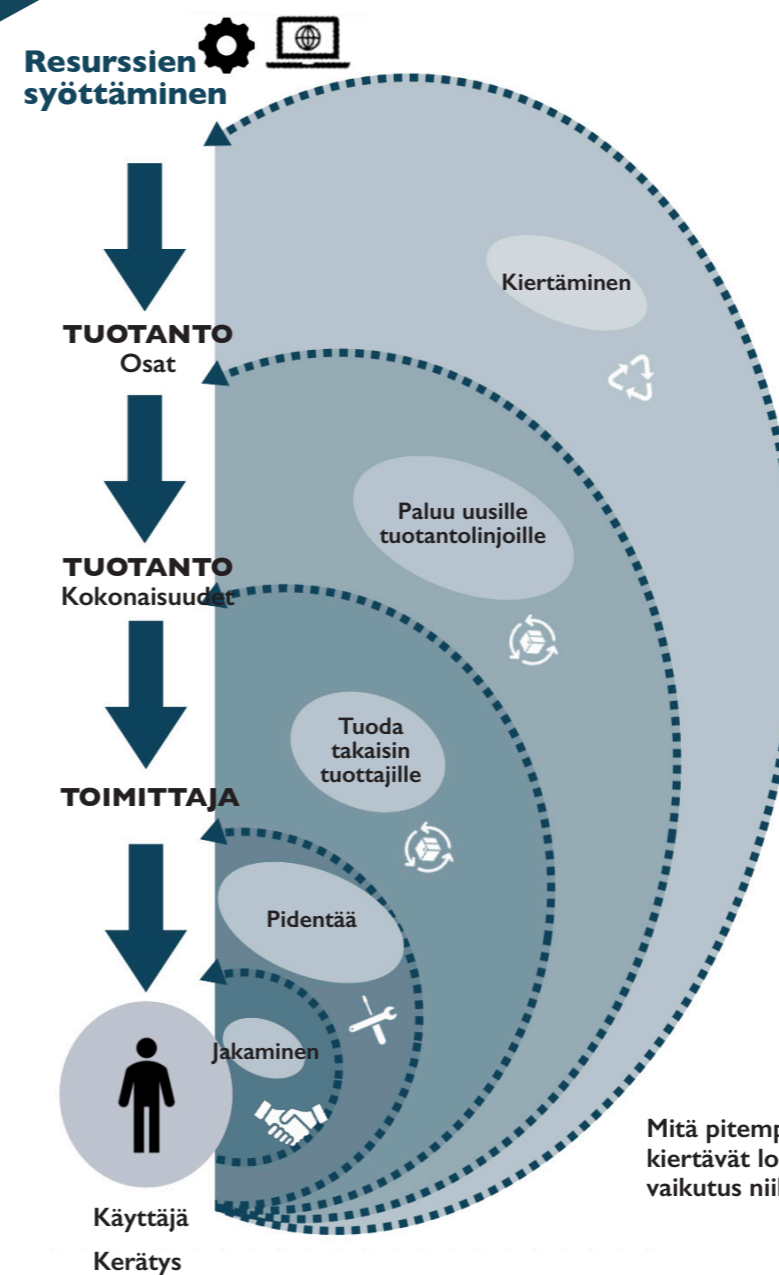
Resurssien syöttäminen

TUOTANTO
Osat

TUOTANTO
Kokonaisuudet

TOIMITTAJA

Käyttäjä

Kerätys

Kiertäminen

Paluu uusille tuotantolinjoille

Tuoda takaisin tuottajille

Pidentää

Jakaminen

Mitä pitemp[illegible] kiertävät lo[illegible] vaikutus nii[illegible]